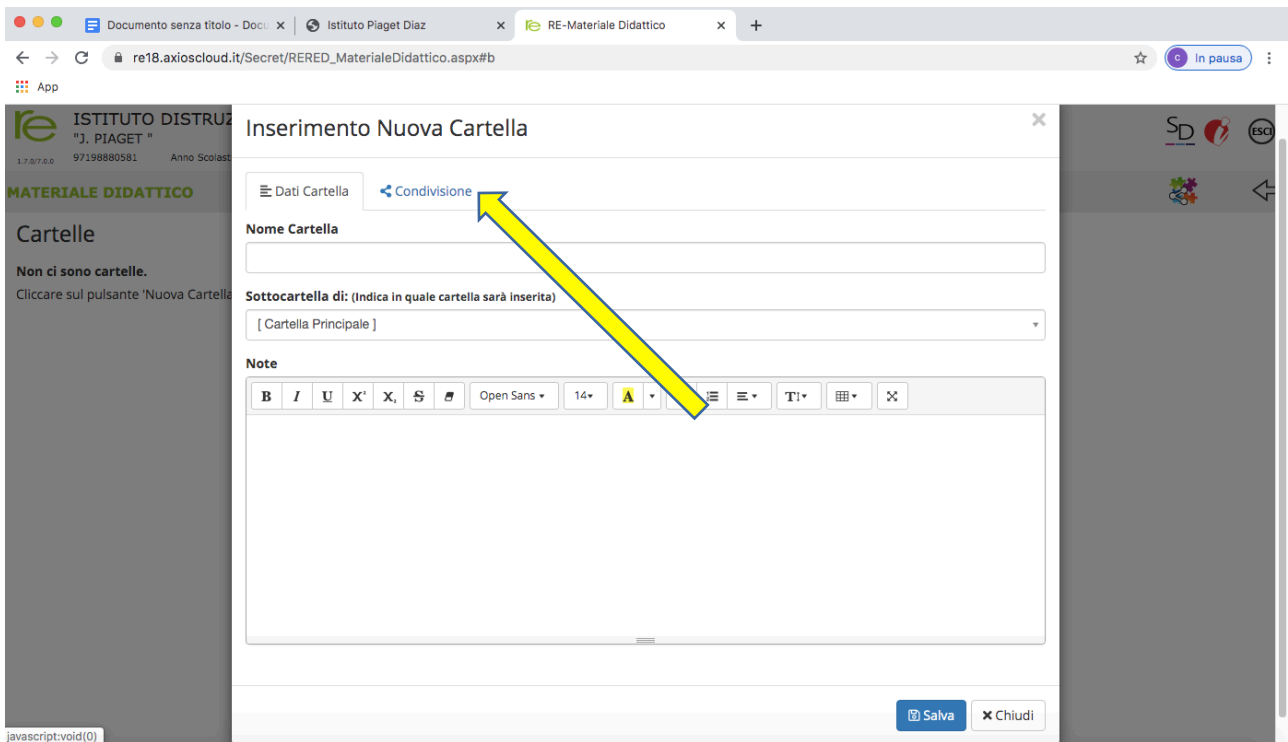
Documento senza titolo - Docu ×
Istituto Piaget Diaz ×
RE-Materiale Didattico ×
+

re18.axioscloud.it/Secret/RERED_MaterialeDidattico.aspx#b

C In pausa

App

ISTITUTO DISTRUZ
"J. PIAGET "
1.7.0/7.0.0 97198880581 Anno Scolast

SD ESCI

MATERIALE DIDATTICO

Cartelle

Non ci sono cartelle.
Cliccare sul pulsante 'Nuova Cartella

Inserimento Nuova Cartella

×

Dati Cartella

Condivisione

Nome Cartella

Sottocartella di: (Indica in quale cartella sarà inserita)

[ Cartella Principale ]

Note

B I U X² X₂ S Open Sans 14 A

Salva
Chiudi

javascript:void(0)